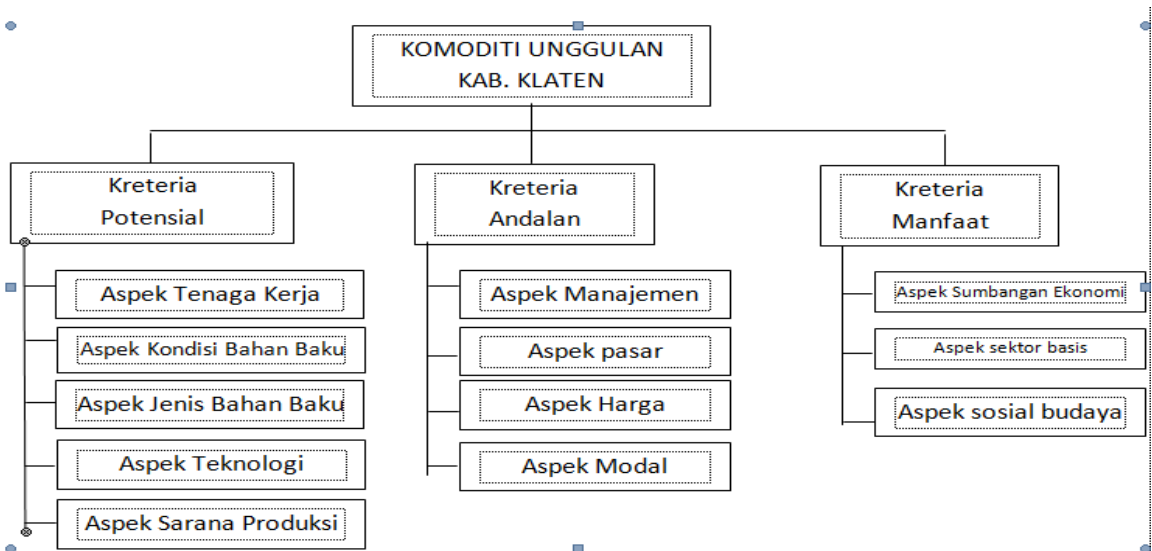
KOMODITI UNGGULAN
KAB. KLATEN

Kreteria
Potensial

Aspek Tenaga Kerja

Aspek Kondisi Bahan Baku

Aspek Jenis Bahan Baku

Aspek Teknologi

Aspek Sarana Produksi

Kreteria
Andalan

Aspek Manajemen

Aspek pasar

Aspek Harga

Aspek Modal

Kreteria
Manfaat

Aspek Sumbangan Ekonomi

Aspek sektor basis

Aspek sosial budaya